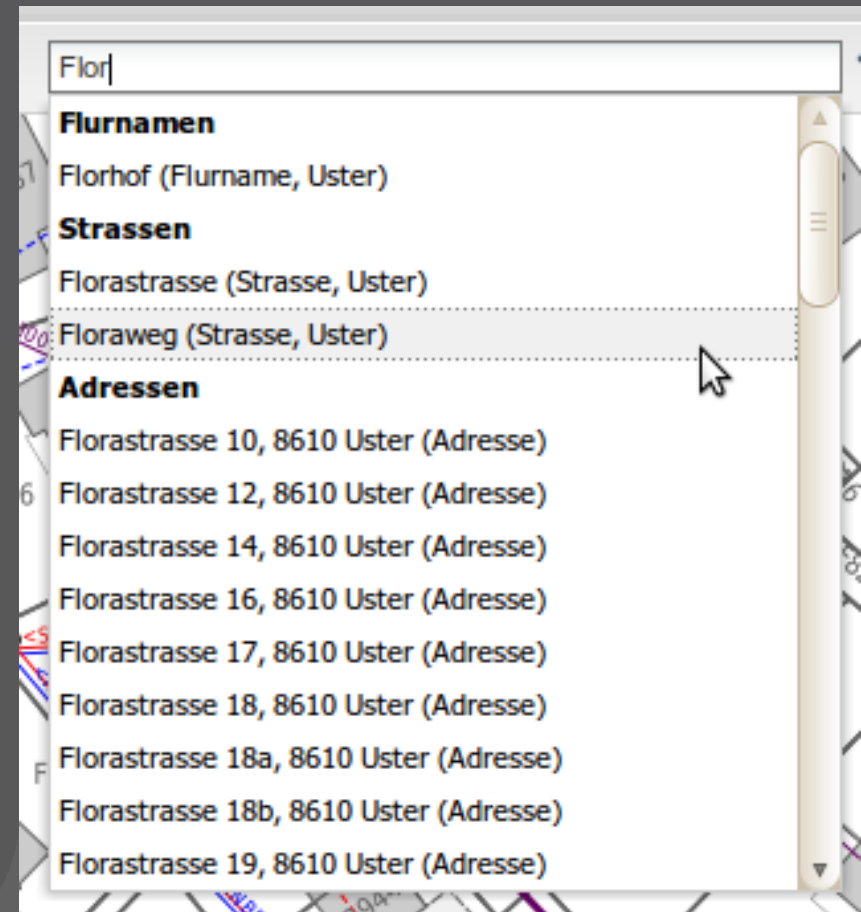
Flor

**Flurnamen**

Florhof (Flurname, Uster)

**Strassen**

Florastrasse (Strasse, Uster)

Floraweg (Strasse, Uster)

**Adressen**

Florastrasse 10, 8610 Uster (Adresse)

Florastrasse 12, 8610 Uster (Adresse)

Florastrasse 14, 8610 Uster (Adresse)

Florastrasse 16, 8610 Uster (Adresse)

Florastrasse 17, 8610 Uster (Adresse)

Florastrasse 18, 8610 Uster (Adresse)

Florastrasse 18a, 8610 Uster (Adresse)

Florastrasse 18b, 8610 Uster (Adresse)

Florastrasse 19, 8610 Uster (Adresse)